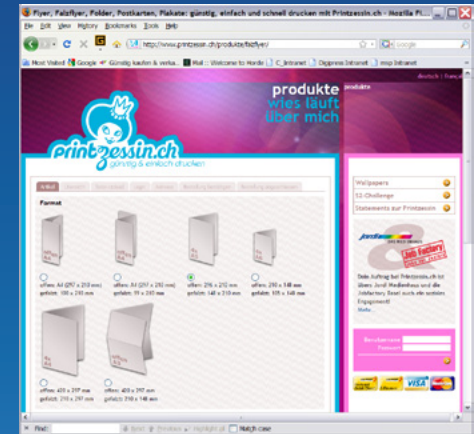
Flyer, Falzflyer, Folder, Postkarten, Plakate: günstig, einfach und schnell drucken mit Printzessin.ch - Mozilla Fi

File Edit View History Bookmarks Tools Help

http://www.printzessin.ch/produkte/falzflyer/

Google

Most Visited Google Günstig kaufen & verka... Mail :: Welcome to Horde C_Intranet Digpress Intranet msp Intranet

deutsch | français

produkte
wies läuft
über mich

printzessin.ch
günstig & einfach drucken

Format

offen: A4 (297 x 210 mm) gefalzt: 105 x 210 mm

offen: A4 (297 x 210 mm) gefalzt: 99 x 210 mm

offen: 296 x 210 mm gefalzt: 148 x 210 mm

offen: 210 x 148 mm gefalzt: 105 x 148 mm

offen: 420 x 297 mm gefalzt: 210 x 297 mm

offen: 420 x 297 mm gefalzt: 210 x 148 mm

Wallpapers

SI-Challenge

Statements zur Printzessin

Jede Auftrag bei Printzessin.ch für lokale Jordi Medienhaus und die Jobfactory Basel auch ein soziales Engagement!

Mehr...

Benutzername

Passwort

VISA

Find: Next Previous Highlight all Match case